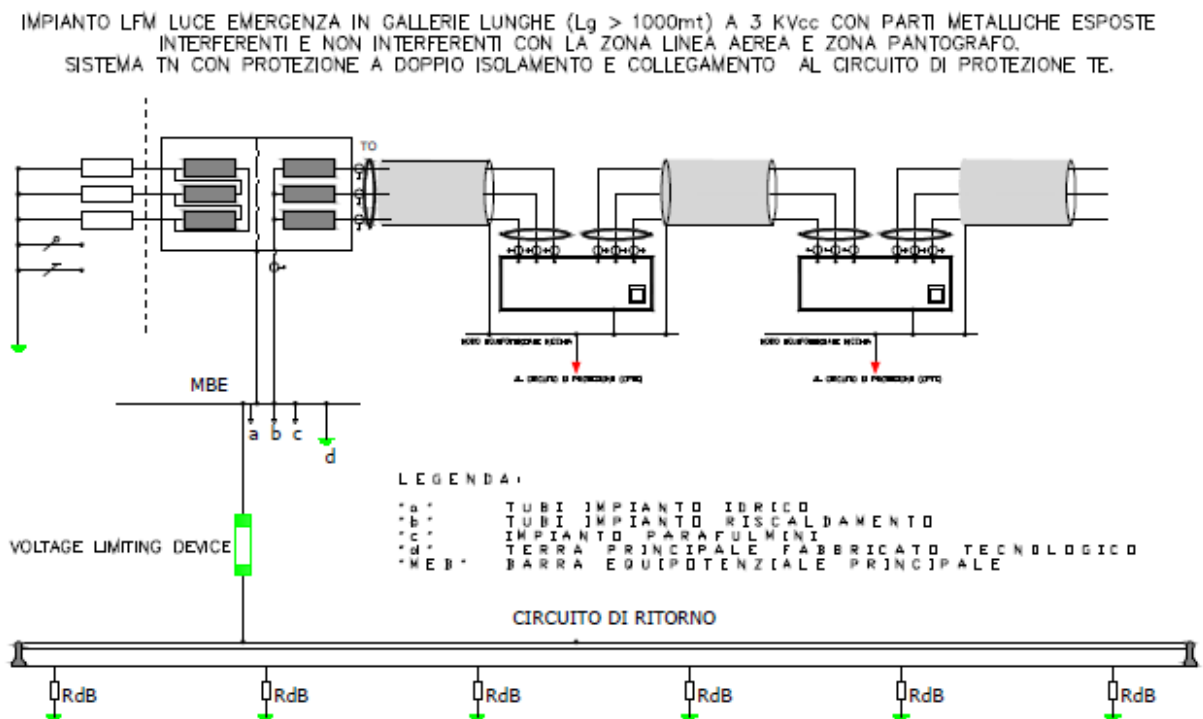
IMPIANTO LFM LUCE EMERGENZA IN GALLERIE LUNGHE (Lg > 1000mt) A 3 KVcc CON PARTI METALLICHE ESPOSTE INTERFERENTI E NON INTERFERENTI CON LA ZONA LINEA AEREA E ZONA PANTOGRAFO. SISTEMA TN CON PROTEZIONE A DOPPIO ISOLAMENTO E COLLEGAMENTO AL CIRCUITO DI PROTEZIONE TE.

TO

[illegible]

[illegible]

AL CIRCUITO DI PROTEZIONE (CPTE)

AL CIRCUITO DI PROTEZIONE (CPTE)

MBE

a b c

d

LEGENDA:

"a" TUBI IMPIANTO IDRICO
"b" TUBI IMPIANTO RISCALDAMENTO
"c" IMPIANTO PARAFULMINI
"d" TERRA PRINCIPALE FABBRICATO TECNOLOGICO
"MEB" BARRA EQUIPOTENZIALE PRINCIPALE

VOLTAGE LIMITING DEVICE

CIRCUITO DI RITORNO

RdB RdB RdB RdB RdB RdB